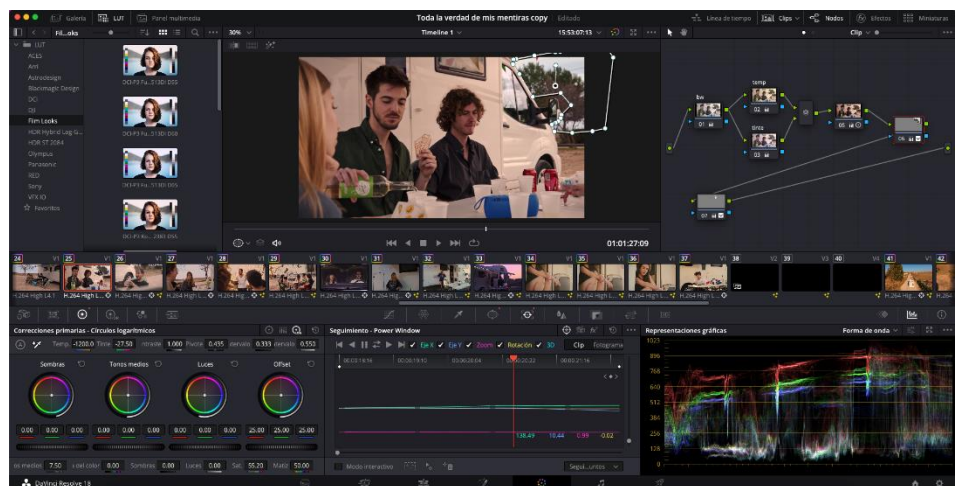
Galería LUT Panel multimedia
Toda la verdad de mis mentiras copy Editado
Línea de tiempo Clips Nodos Efectos Miniaturas
Fil...oks 30% Timeline 1 15:53:07:13 Clip
LUT
ACES
Arri
Astrodesign
Blackmagic Design
DCI
DJI
Film Looks
HDR Hybrid Log G...
HDR ST 2084
Olympus
Panasonic
RED
Sony
VFX IO
Favoritos
DCI-P3 Fu...2383 D55
DCI-P3 Fu...2383 D60
DCI-P3 Fu...2383 D65
DCI-P3 Ku...2383 D55
bw
temp
brillo
01:01:27:09
24 V1 25 V1 26 V1 27 V1 28 V1 29 V1 30 V1 31 V1 32 V1 33 V1 34 V1 35 V1 36 V1 37 V1 38 V2 39 V2 40 V1 41 V1 42
H.264 High L... H.264 High L... H.264 Hig... H.264 High L... H.264 Hig... H.264 High L... H.264 High L... H.264 Hig... H.264 High L... H.264 Hig... H.264 High L... H.264 Hig... H.264 High L... H.264 High L... H.264 Hig... H.264 Hig...
Correcciones primarias - Círculos logarítmicos
Temp. -1200.0 Tinte -27.50 ntraste 1.000 Pivote 0.435 detalle 0.333 dervado 0.553
Sombras Tonos medios Luces Offset
0.00 0.00 0.00 0.00 0.00 0.00 0.00 0.00 0.00 25.00 25.00 25.00
os medios 7.50 x del color 0.00 Sombras 0.00 Luces 0.00 Sat. 55.20 Matiz 50.00
Seguimiento - Power Window
Eje X Eje Y Zoom Rotación 3D Clip Fotograma
00:03:18:16 00:03:19:10 00:03:20:04 00:03:20:22 00:03:21:16
138.49 10.44 0.99 0.02
Modo interactivo Segui...untos
Representaciones gráficas Forma de onda
1023 896 768 640 512 384 256 128 0
DaVinci Resolve 18